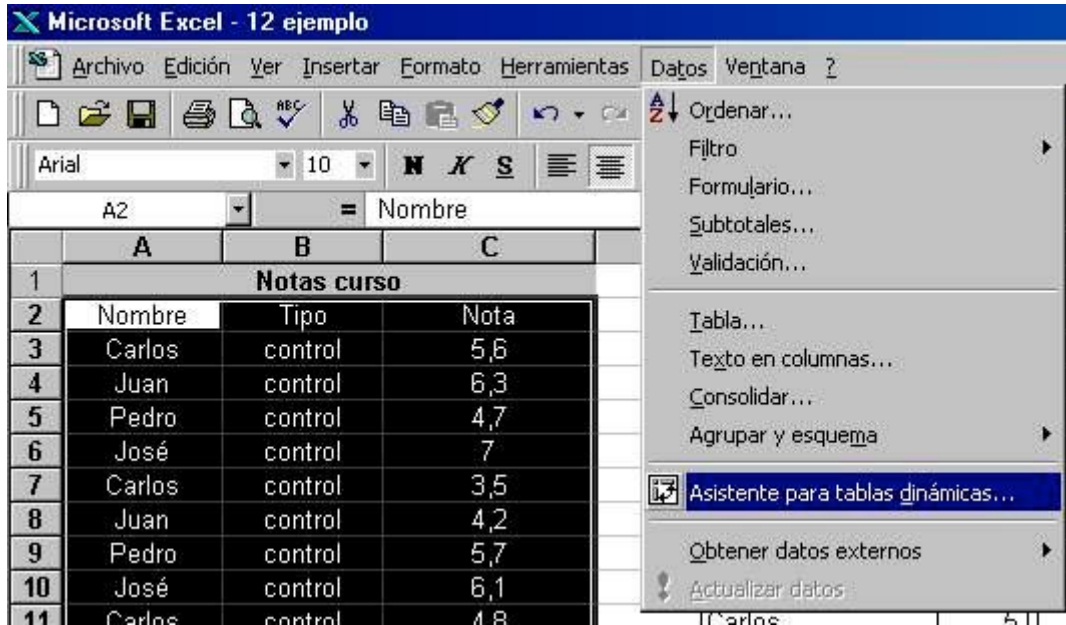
Microsoft Excel - 12 ejemplo

Archivo Edición Ver Insertar Formato Herramientas Datos Ventana ?

Arial 10 N K S

A2 = Nombre

| | A | B | C |
|---|---|---|---|
| 1 | | Notas curso | |
| 2 | Nombre | Tipo | Nota |
| 3 | Carlos | control | 5,6 |
| 4 | Juan | control | 6,3 |
| 5 | Pedro | control | 4,7 |
| 6 | José | control | 7 |
| 7 | Carlos | control | 3,5 |
| 8 | Juan | control | 4,2 |
| 9 | Pedro | control | 5,7 |
| 10 | José | control | 6,1 |
| 11 | Carlos | control | 4,8 |

Ordenar...
Filtro
Formulario...
Subtotales...
Validación...
Tabla...
Texto en columnas...
Consolidar...
Agrupar y esquema
Asistente para tablas dinámicas...
Obtener datos externos
Actualizar datos

Carlos 5,1